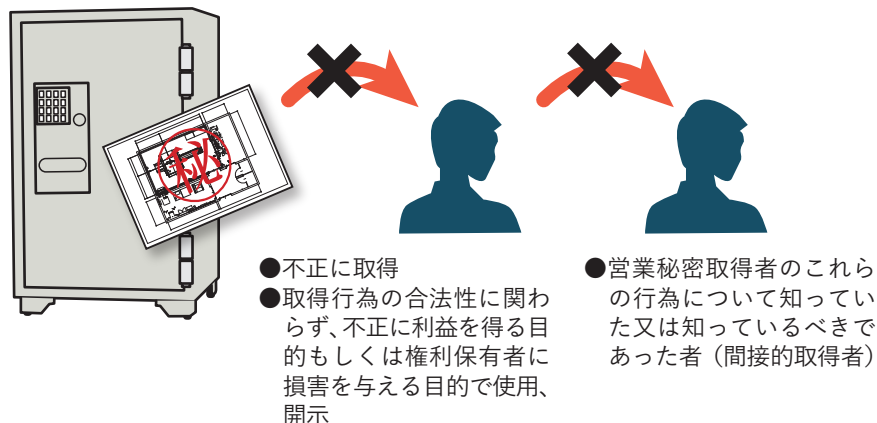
秘

●不正に取得
●取得行為の合法性に関わらず、不正に利益を得る目的もしくは権利保有者に損害を与える目的で使用、開示

●営業秘密取得者のこれらの行為について知っていた又は知っているべきであった者（間接的取得者）